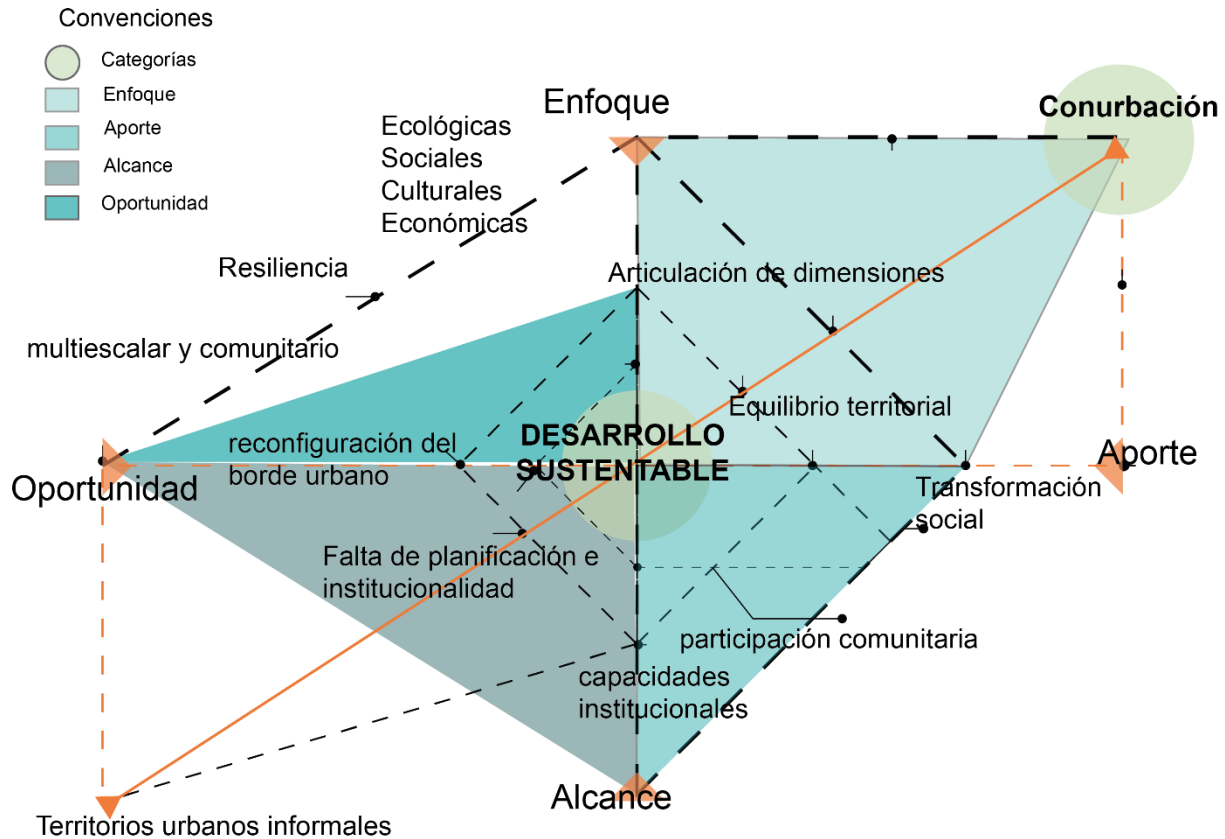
Convenciones
Categorías
Enfoque
Aporte
Alcance
Oportunidad

Enfoque

Conurbación

Ecológicas
Sociales
Culturales
Económicas

Resiliencia

Articulación de dimensiones

multiescalar y comunitario

Equilibrio territorial

reconfiguración del borde urbano

DESARROLLO SUSTENTABLE

Aporte

Oportunidad

Transformación social

Falta de planificación e institucionalidad

participación comunitaria

capacidades institucionales

Alcance

Territorios urbanos informales